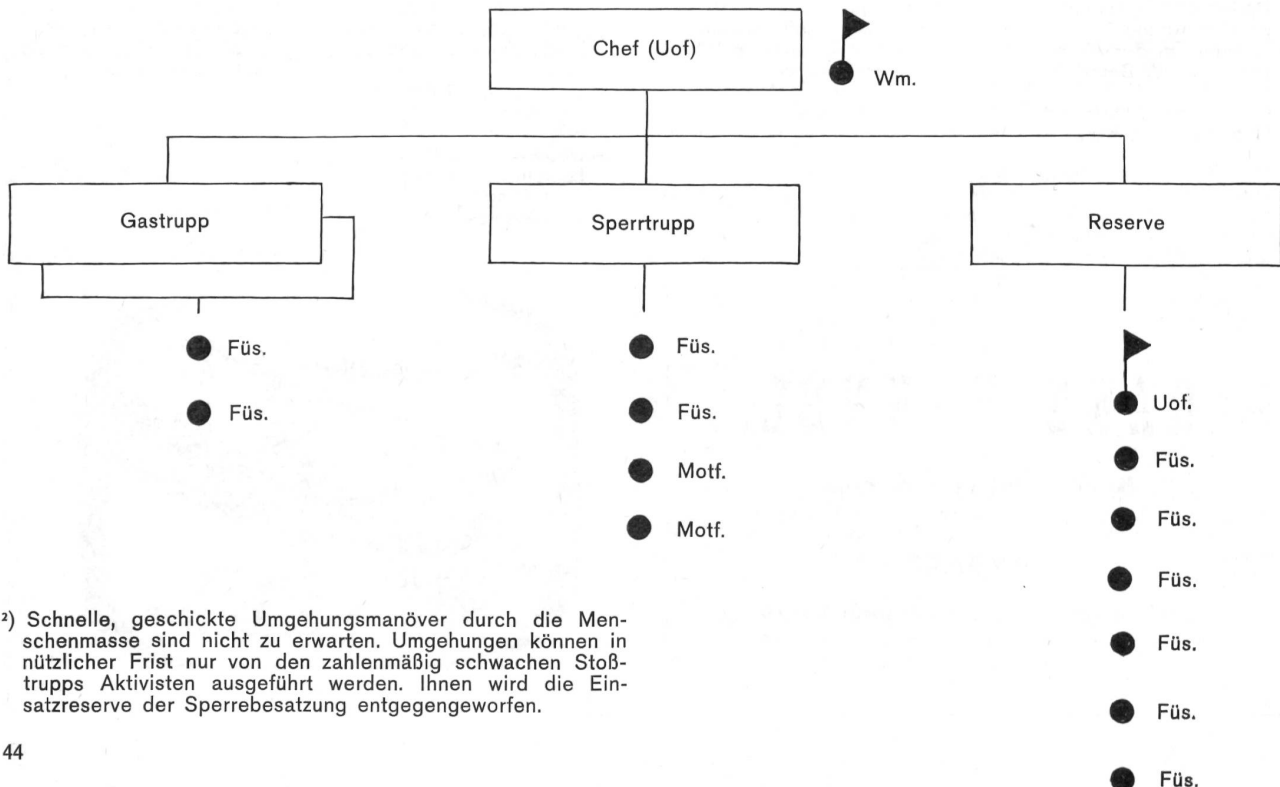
Chef (Uof)

Wm.

Gastrupp

Sperrtrupp

Reserve

Füs.

Füs.

Füs.

Füs.

Motf.

Motf.

Uof.

Füs.

Füs.

Füs.

Füs.

Füs.

Füs.

²) Schnelle, geschickte Umgehungsmanöver durch die Menschenmasse sind nicht zu erwarten. Umgehungen können in nützlicher Frist nur von den zahlenmäßig schwachen Stoßtrupps Aktivisten ausgeführt werden. Ihnen wird die Einsatzreserve der Sperrebesatzung entgegengeworfen.

44